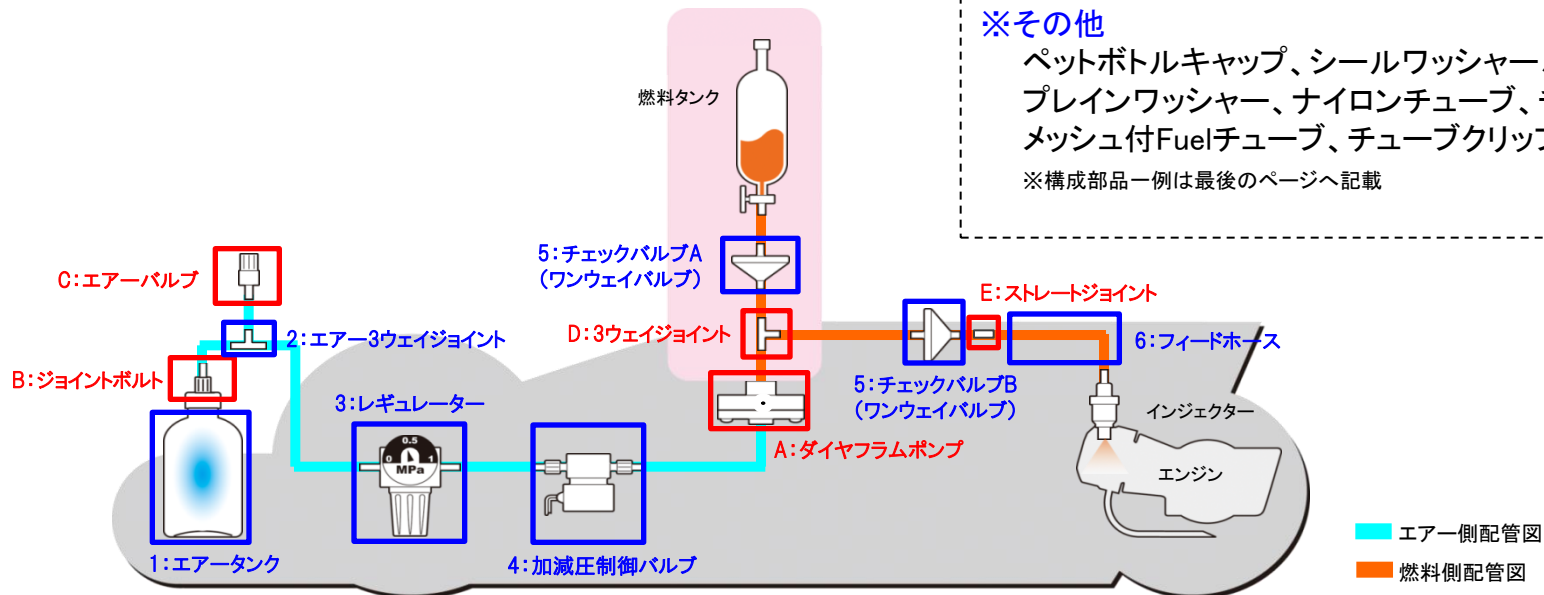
※その他
ペットボトルキャップ、シールワッシャー、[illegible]
プレインワッシャー、ナイロンチューブ、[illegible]
メッシュ付Fuelチューブ、チューブクリップ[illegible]
※構成部品一例は最後のページへ記載

燃料タンク

5：チェックバルブA
（ワンウェイバルブ）

C：エアーバルブ

2：エアー3ウェイジョイント

D：3ウェイジョイント

E：ストレートジョイント

6：フィードホース

B：ジョイントボルト

3：レギュレーター

0.5
0
1
MPa

5：チェックバルブB
（ワンウェイバルブ）

インジェクター

A：ダイヤフラムポンプ

エンジン

1：エアータンク

4：加減圧制御バルブ

エアー側配管図
燃料側配管図